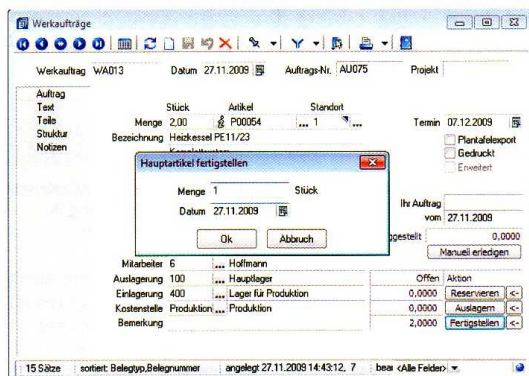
Werkaufträge

Werkauftrag WA013 Datum 27.11.2009 Auftrags-Nr. AU075 Projekt

Auftrag
Text
Teile
Struktur
Notizen

Stück Artikel Standort
Menge 2,00 P00054 ... 1 ...
Termin 07.12.2009
Bezeichnung Heizkessel PE11/23
Plantafelexport
Gedruckt
Erweitert

Hauptartikel fertigstellen
Menge 1 Stück
Datum 27.11.2009
Ok Abbruch

Ihr Auftrag
vom 27.11.2009
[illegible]gestellt 0,0000
Manuell erledigen

Mitarbeiter 6 ... Hoffmann
Auslagerung 100 ... Hauptlager
Einlagerung 400 ... Lager für Produktion
Kostenstelle Produktion ... Produktion
Bemerkung

Offen Aktion
0,0000 Reservieren
0,0000 Auslagern
2,0000 Fertigstellen

15 Sätze sortiert: Belegtyp,Belegnummer angelegt 27.11.2009 14:43:12, 7 bea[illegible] <Alle Felder>